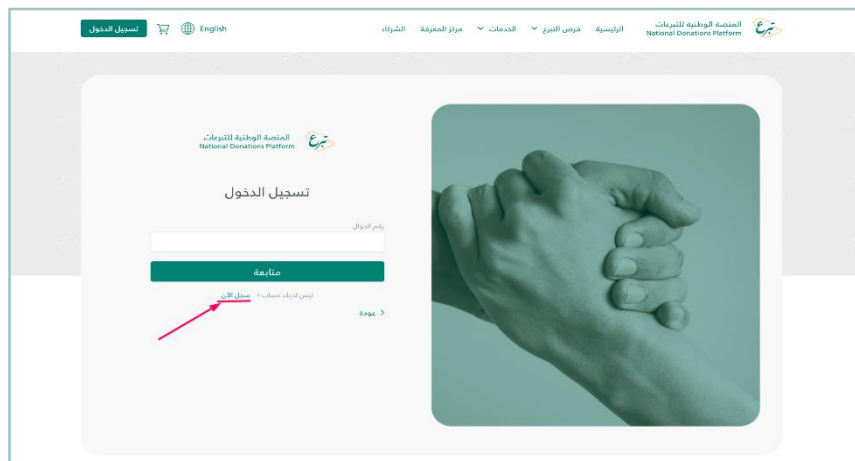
تبرع المنصة الوطنية للتبرعات National Donations Platform

الرئيسية فرص التبرع الخدمات مراكز المعرفة الشركاء

English تسجيل الدخول

تبرع المنصة الوطنية للتبرعات National Donations Platform

تسجيل الدخول

رقم الجوال

متابعة

ليس لديك حساب ؟ سجل الآن

عودة